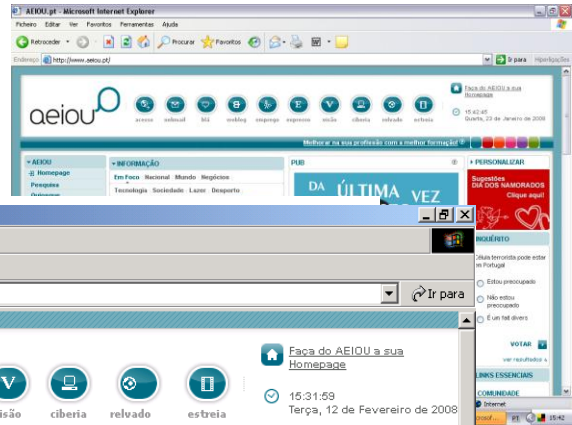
AEIOU.pt - Microsoft Internet Explorer
Ficheiro Editar Ver Favoritos Ferramentas Ajuda
Retroceder Procurar Favoritos
Endereço http://www.aeiou.pt/
Ir para Hiperligações

aeiou
acesso webmail SMS weblog emprego expresso visão ciberia relvado estreia
Faça do AEIOU a sua Homepage
15:42:45
Quarta, 23 de Janeiro de 2008
Melhorar na sua profissão com a melhor formação!

AEIOU
Homepage
Pesquisa
Quiosque
INFORMAÇÃO
Em Foco Nacional Mundo Negócios
Tecnologia Sociedade Lazer Desporto
PUB
DA ÚLTIMA VEZ
PERSONALIZAR
Sugestões DIA DOS NAMORADOS Clique aqui!
INQUÉRITO
Célula terrorista pode estar em Portugal
Estou preocupado
Não estou preocupado
É um fait divers
VOTAR
ver resultados
LINKS ESSENCIAIS
COMUNIDADE
Internet
PT 15:42

Ir para
V
visão ciberia relvado estreia
Faça do AEIOU a sua Homepage
15:31:59
Terça, 12 de Fevereiro de 2008